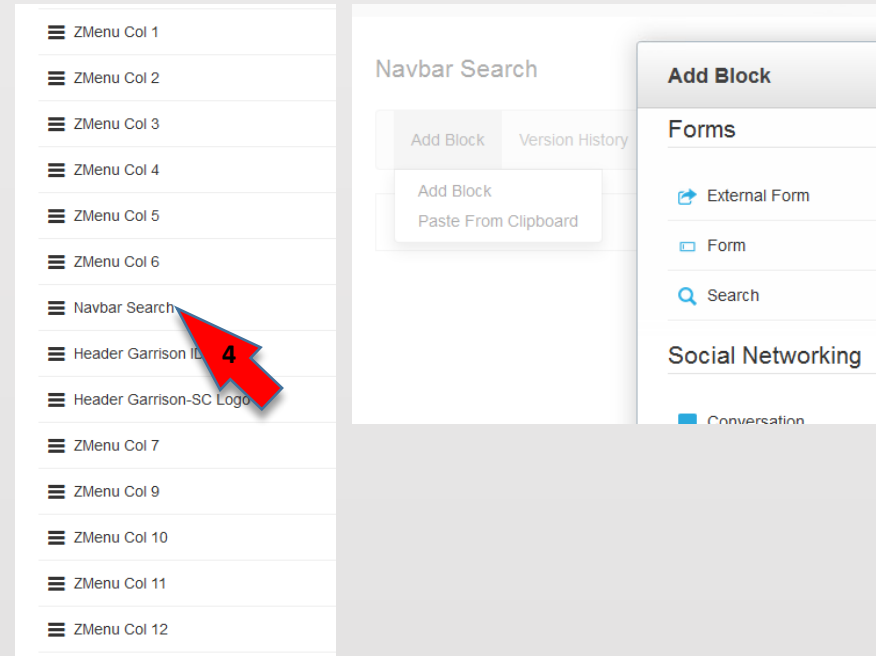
ZMenu Col 1
ZMenu Col 2
ZMenu Col 3
ZMenu Col 4
ZMenu Col 5
ZMenu Col 6
Navbar Search
Header Garrison ID
Header Garrison-SC Logo
ZMenu Col 7
ZMenu Col 9
ZMenu Col 10
ZMenu Col 11
ZMenu Col 12

4

Navbar Search

Add Block
Version History
Add Block
Paste From Clipboard

Add Block
Forms
External Form
Form
Search
Social Networking
Conversation